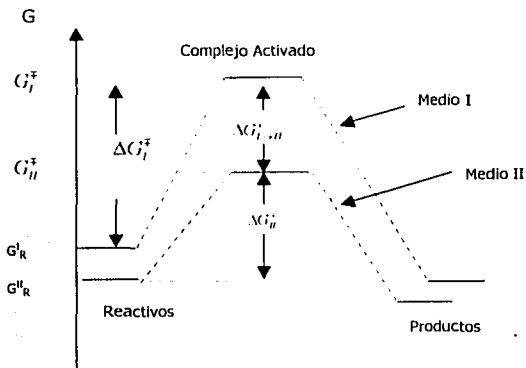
G

Complejo Activado

$G_I^{\ddagger}$

$\Delta G_I^{\ddagger}$

$\Delta G_{I,II}^{\ddagger}$

Medio I

$G_{II}^{\ddagger}$

Medio II

$\Delta G_{II}^{\ddagger}$

$G^I_R$

$G^{II}_R$

Reactivos

Productos